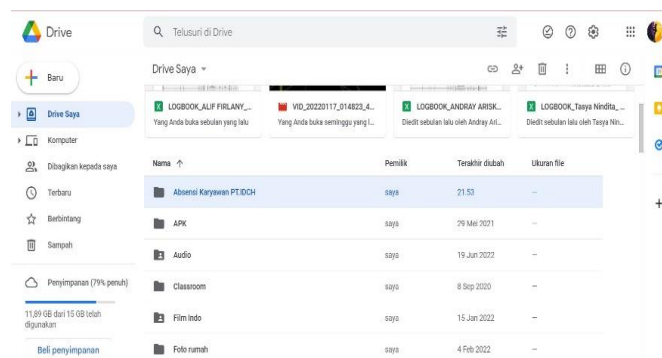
Drive

Telusuri di Drive

Baru

Drive Saya

Komputer

Dibagikan kepada saya

Terbaru

Berbintang

Sampah

Penyimpanan (79% penuh)

11,89 GB dari 15 GB telah digunakan

Beli penyimpanan

Drive Saya

LOGBOOK_ALIF FIRLANY_...
Yang Anda buka sebulan yang lalu

VID_20220117_014823_4...
Yang Anda buka seminggu yang l...

LOGBOOK_ANDRAY ARISK...
Diedit sebulan lalu oleh Andray Ari...

LOGBOOK_Tasya Nindita_...
Diedit sebulan lalu oleh Tasya Nin...

| Nama ↑ | Pemilik | Terakhir diubah | Ukuran file |
|---|---|---|---|
| Absensi Karyawan PT.IDCH | saya | 21.53 | – |
| APK | saya | 29 Mei 2021 | – |
| Audio | saya | 19 Jun 2022 | – |
| Classroom | saya | 8 Sep 2020 | – |
| Film Indo | saya | 15 Jan 2022 | – |
| Foto rumah | saya | 4 Feb 2022 | – |